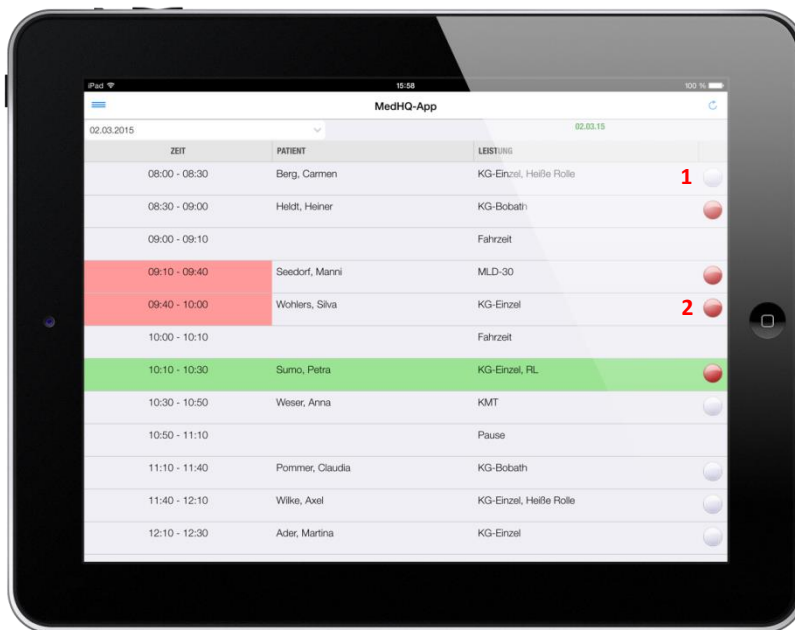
iPad 15:58 100 %

MedHQ-App

02.03.2015

02.03.15

| ZEIT | PATIENT | LEISTUNG | |
|---|---|---|---|
| 08:00 - 08:30 | Berg, Carmen | KG-Einzel, Heiße Rolle | 1 |
| 08:30 - 09:00 | Heldt, Heiner | KG-Bobath | |
| 09:00 - 09:10 | | Fahrzeit | |
| 09:10 - 09:40 | Seedorf, Manni | MLD-30 | |
| 09:40 - 10:00 | Wohlers, Silva | KG-Einzel | 2 |
| 10:00 - 10:10 | | Fahrzeit | |
| 10:10 - 10:30 | Sumo, Petra | KG-Einzel, RL | |
| 10:30 - 10:50 | Weser, Anna | KMT | |
| 10:50 - 11:10 | | Pause | |
| 11:10 - 11:40 | Pommer, Claudia | KG-Bobath | |
| 11:40 - 12:10 | Wilke, Axel | KG-Einzel, Heiße Rolle | |
| 12:10 - 12:30 | Ader, Martina | KG-Einzel | |